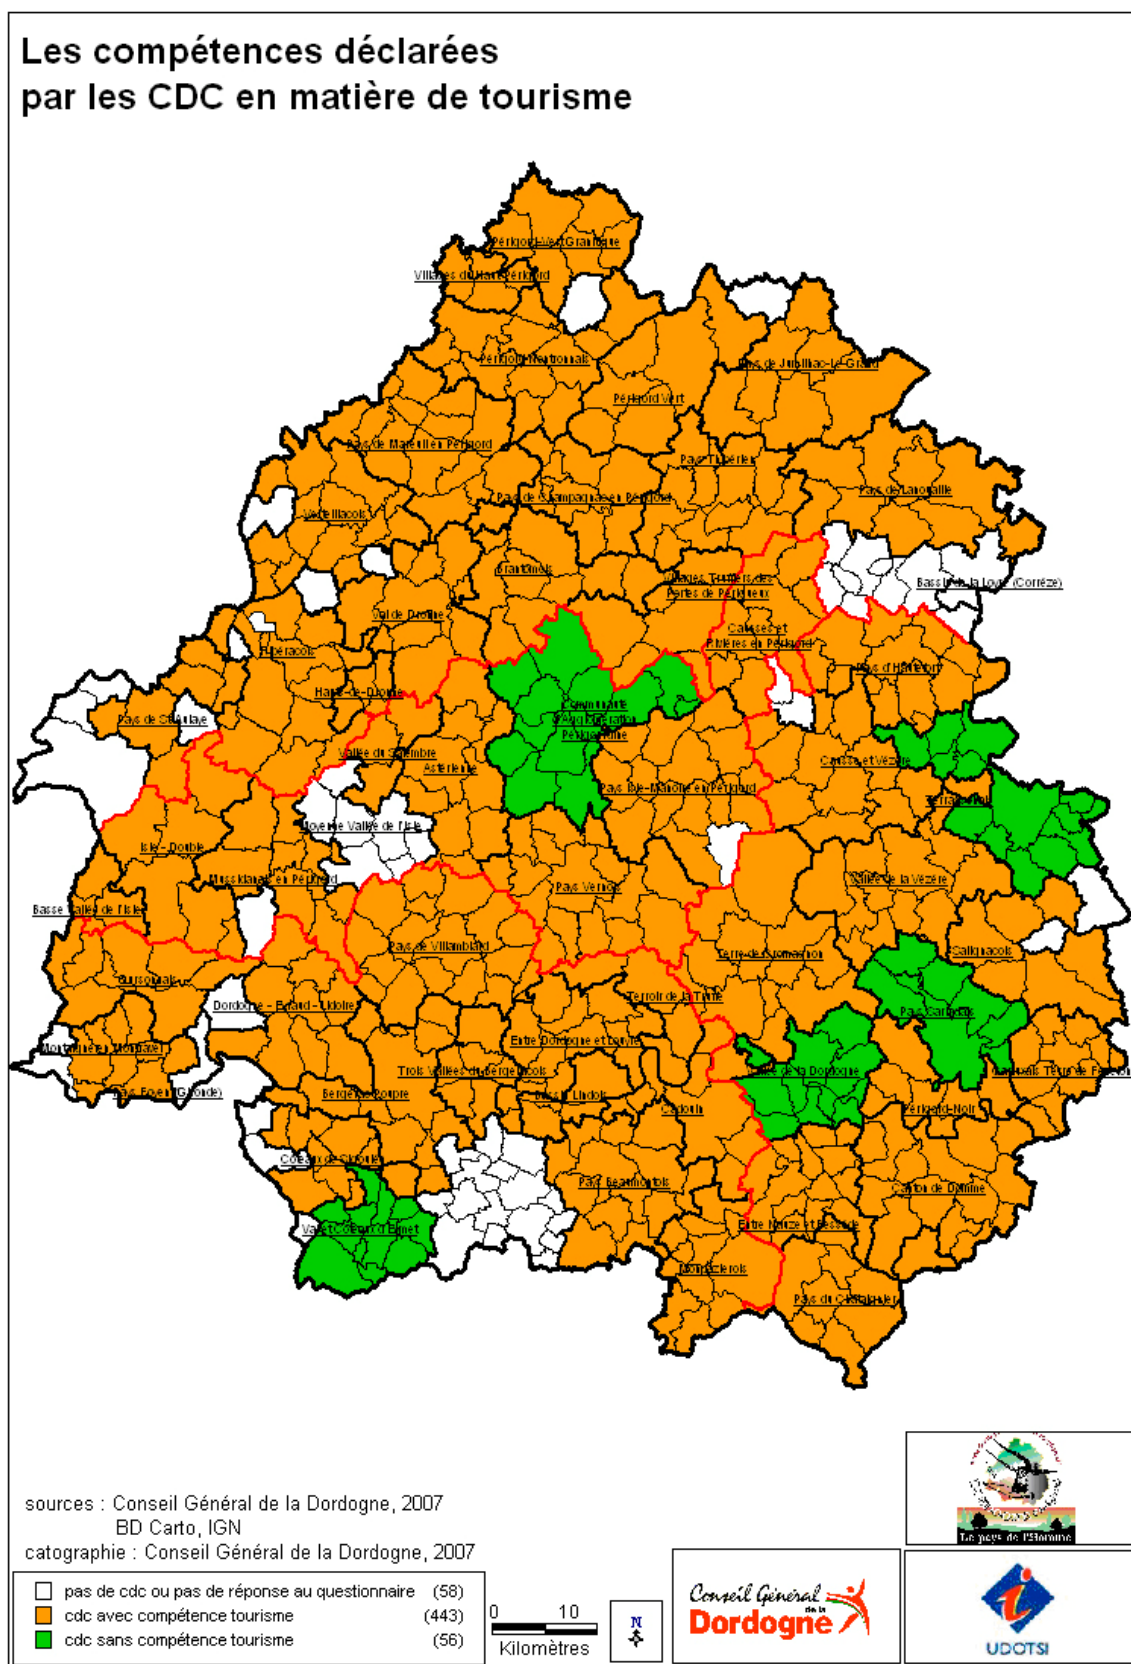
Les compétences déclarées
par les CDC en matière de tourisme

Périgord Vert Granitique
Villages du Haut Périgord
Périgord Nontronnais
Pays de Jumilhac-le-Grand
Périgord Vert
Pays de Mareuil en Périgord
Pays Thibérien
Pays de Lanouaille
Pays de Champagnac en Périgord
Verteillacois
Brantômois
Villages Truffiers des Portes de Périgueux
Bassin de la Loyre (Corrèze)
Val de Dronne
Causses et Rivières en Périgord
Ribéracois
Pays d'Hautefort
Haute-Dronne
Pays de St Aulaye
Communauté d'Agglomération Périgourdine
Vallée du Salembre
Astérienne
Causse et Vézère
Pays Isle-Manoire en Périgord
Terrassonnais
Moyenne Vallée de l'Isle
Isle - Double
Mussidanais en Périgord
Pays Vernois
Vallée de la Vézère
Basse Vallée de l'Isle
Pays de Villamblard
Terre-de-Cro-Magnon
Salignacois
Montponnais
Terroir de la Truffe
Dordogne - Eyraud - Lidoire
Pays Sarladais
Montravel et Montazeau
Entre Dordogne et Louyre
Trois Vallées du Bergeracois
Vallée de la Dordogne
Carluxais Terre de Fénelon
Pays Foyen (Gironde)
Bergerac Pourpre
Bastides Lindois
Cadouin
Périgord-Noir
Coteaux de Sigoulès
Pays Beaumontois
Canton de Domme
Val et Coteaux d'Eymet
Entre Nauze et Bessède
Monpaziérois
Pays du Châtaignier

sources : Conseil Général de la Dordogne, 2007
BD Carto, IGN
catographie : Conseil Général de la Dordogne, 2007

pas de cdc ou pas de réponse au questionnaire (58)
cdc avec compétence tourisme (443)
cdc sans compétence tourisme (56)

0 10
Kilomètres

N

Conseil Général de la Dordogne

Le pays de l'Homme

UDOTSI